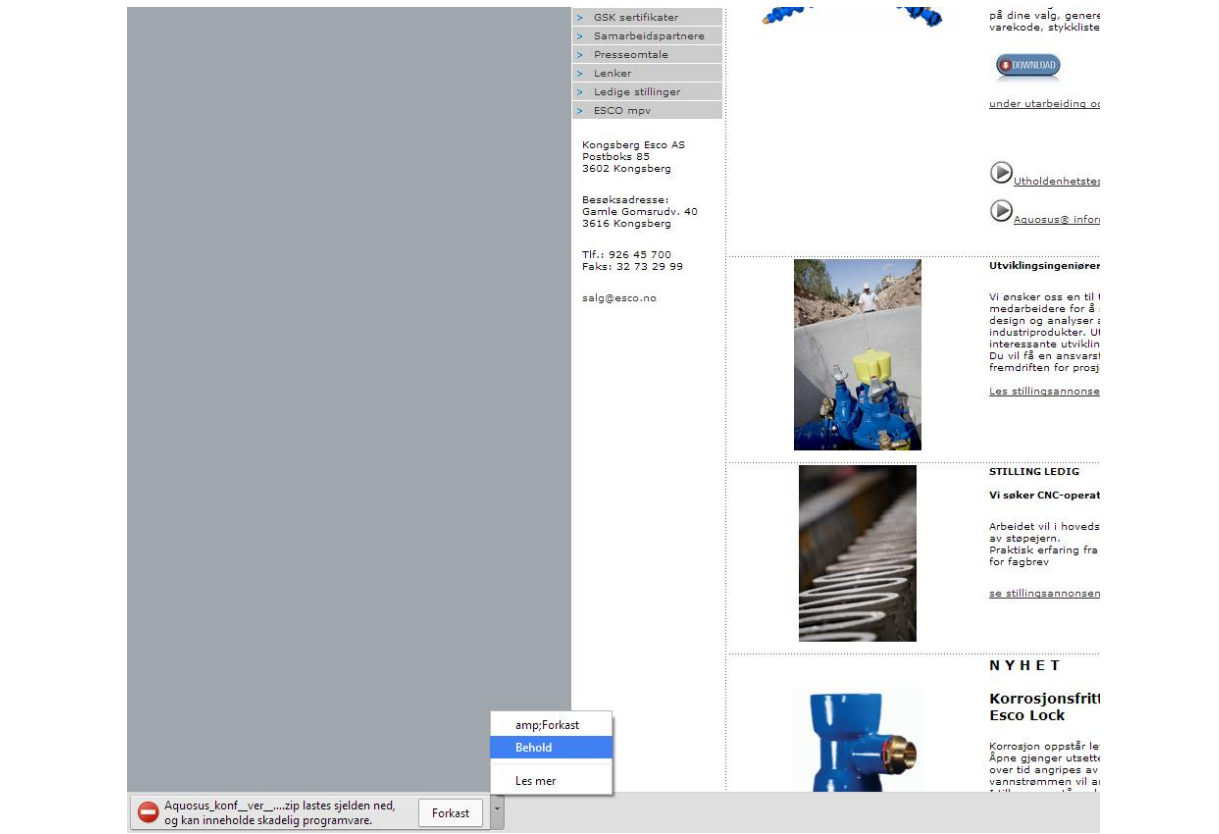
> GSK sertifikater
> Samarbeidspartnere
> Presseomtale
> Lenker
> Ledige stillinger
> ESCO mpv

Kongsberg Esco AS
Postboks 85
3602 Kongsberg

Besøksadresse:
Gamle Gomsrudv. 40
3616 Kongsberg

Tlf.: 926 45 700
Faks: 32 73 29 99

salg@esco.no

på dine valg, genere
varekode, stykkliste

DOWNLOAD

under utarbeiding o

Utholdenhetste

Aquosus® infor

Utviklingsingeniører

Vi ønsker oss en til
medarbeidere for å
design og analyser
industriprodukter. U
interessante utviklin
Du vil få en ansvars
fremdriften for prosj

Les stillingsannonse

STILLING LEDIG

Vi søker CNC-operat

Arbeidet vil i hoveds
av støpejern.
Praktisk erfaring fra
for fagbrev

se stillingsannonsen

N Y H E T

Korrosjonsfrit
Esco Lock

Korrosjon oppstår le
Åpne gjenger utsett
over tid angripes av
vannstrømmen vil a

amp;Forkast
Behold
Les mer

Aquosus_konf__ver__....zip lastes sjelden ned, og kan inneholde skadelig programvare.
Forkast